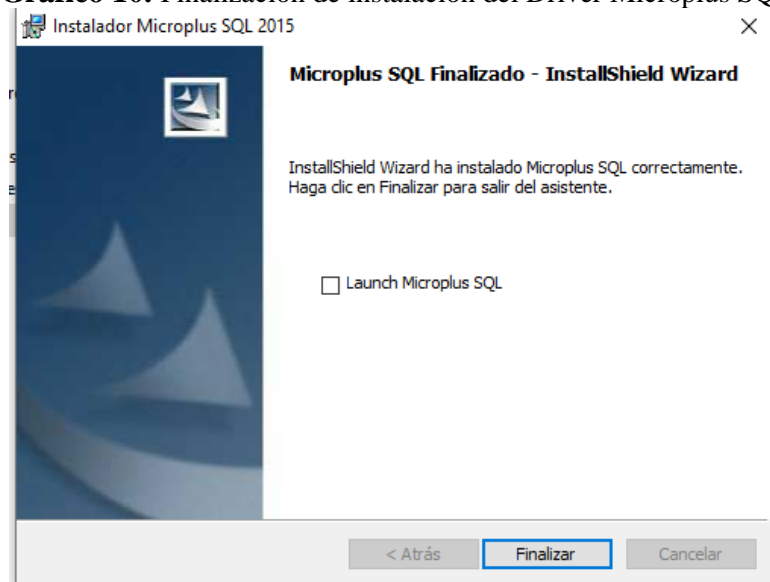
Gráfico 16: Finalización de instalación del Driver Microplus SQ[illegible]

Instalador Microplus SQL 2015

×

Microplus SQL Finalizado - InstallShield Wizard

InstallShield Wizard ha instalado Microplus SQL correctamente. Haga clic en Finalizar para salir del asistente.

Launch Microplus SQL

< Atrás

Finalizar

Cancelar